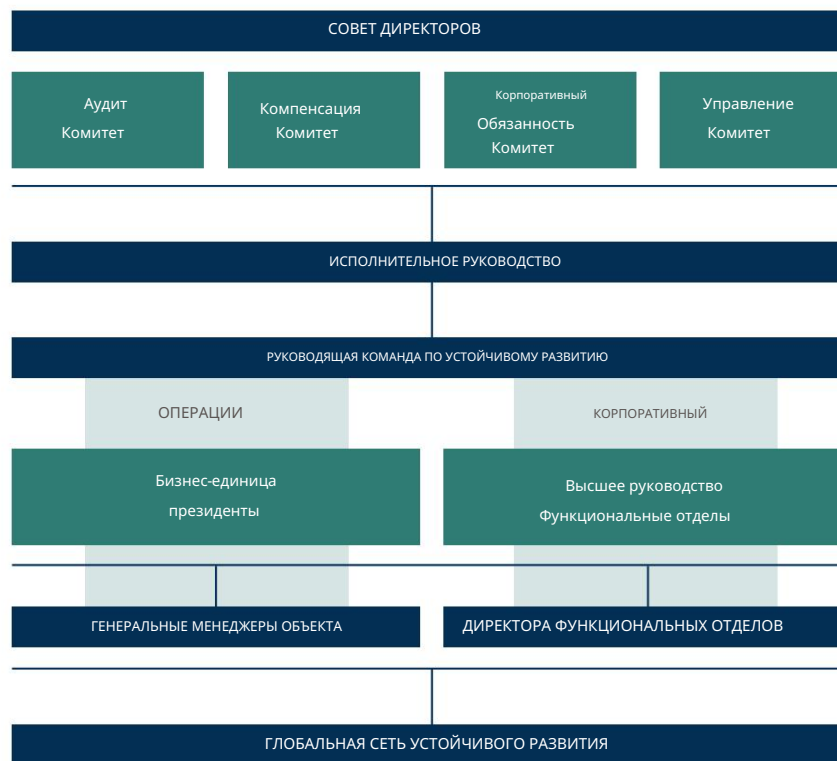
СОВЕТ ДИРЕКТОРОВ

Аудит
Комитет

Компенсация
Комитет

Корпоративный
Обязанность
Комитет

Управление
Комитет

ИСПОЛНИТЕЛЬНОЕ РУКОВОДСТВО

РУКОВОДЯЩАЯ КОМАНДА ПО УСТОЙЧИВОМУ РАЗВИТИЮ

ОПЕРАЦИИ

КОРПОРАТИВНЫЙ

Бизнес-единица
президенты

Высшее руководство
Функциональные отделы

ГЕНЕРАЛЬНЫЕ МЕНЕДЖЕРЫ ОБЪЕКТА

ДИРЕКТОРА ФУНКЦИОНАЛЬНЫХ ОТДЕЛОВ

ГЛОБАЛЬНАЯ СЕТЬ УСТОЙЧИВОГО РАЗВИТИЯ